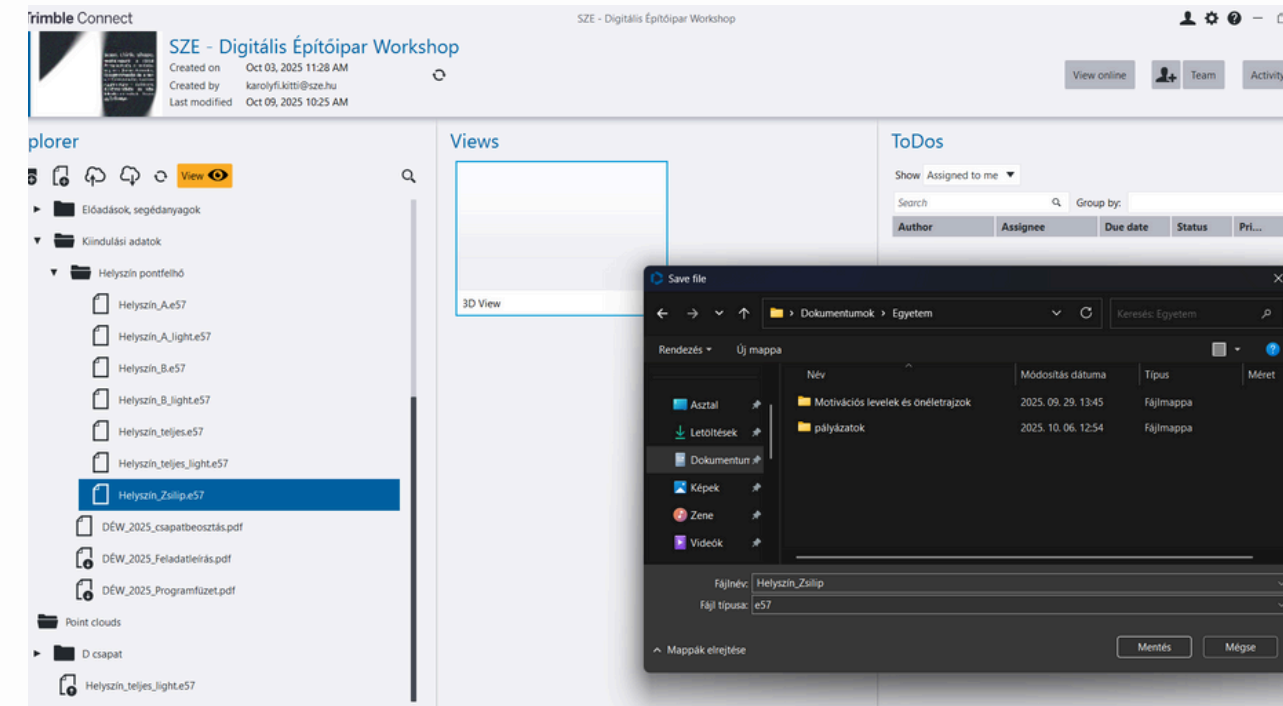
rimble Connect

SZE - Digitális Építőipar Workshop

SZE - Digitális Építőipar Workshop
Created on Oct 03, 2025 11:28 AM
Created by karolyfi.kitti@sze.hu
Last modified Oct 09, 2025 10:25 AM

View online Team Activity

plorer

View

Előadások, segédanyagok
Kiindulási adatok
Helyszín pontfelhő
Helyszín_A.e57
Helyszín_A_light.e57
Helyszín_B.e57
Helyszín_B_light.e57
Helyszín_teljes.e57
Helyszín_teljes_light.e57
Helyszín_Zsilip.e57
DÉW_2025_csapatbeosztás.pdf
DÉW_2025_Feladatleírás.pdf
DÉW_2025_Programfüzet.pdf
Point clouds
D csapat
Helyszín_teljes_light.e57

Views

3D View

ToDos

Show Assigned to me

Search Group by:

| Author | Assignee | Due date | Status | Pri... |
|---|---|---|---|---|

Save file

Dokumentumok › Egyetem

Keresés: Egyetem

Rendezés Új mappa

Asztal
Letöltések
Dokumentum
Képek
Zene
Videók

| Név | Módosítás dátuma | Típus | Méret |
|---|---|---|---|
| Motivációs levelek és önéletrajzok | 2025. 09. 29. 13:45 | Fájlmappa | |
| pályázatok | 2025. 10. 06. 12:54 | Fájlmappa | |

Fájlnév: Helyszín_Zsilip
Fájl típusa: e57

Mappák elrejtése

Mentés Mégse